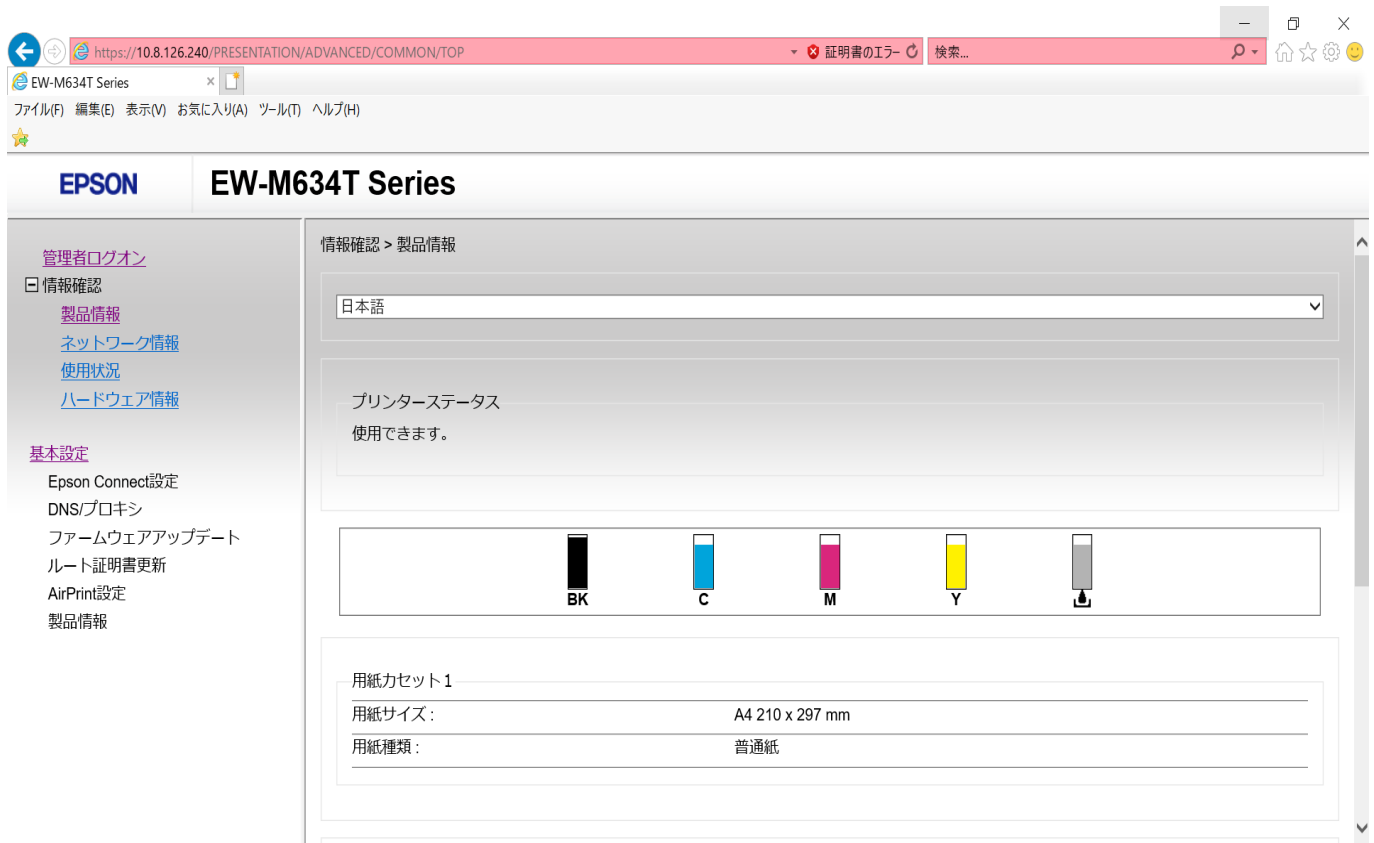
https://10.8.126.240/PRESENTATION/ADVANCED/COMMON/TOP
証明書のエラー
検索...
EW-M634T Series
ファイル(F) 編集(E) 表示(V) お気に入り(A) ツール(T) ヘルプ(H)

EPSON
EW-M634T Series

管理者ログオン
情報確認
製品情報
ネットワーク情報
使用状況
ハードウェア情報

基本設定
Epson Connect設定
DNS/プロキシ
ファームウェアアップデート
ルート証明書更新
AirPrint設定
製品情報

情報確認 > 製品情報

日本語

プリンターステータス
使用できます。

BK
C
M
Y

用紙カセット1

| 用紙サイズ : | A4 210 x 297 mm |
|---|---|
| 用紙種類 : | 普通紙 |